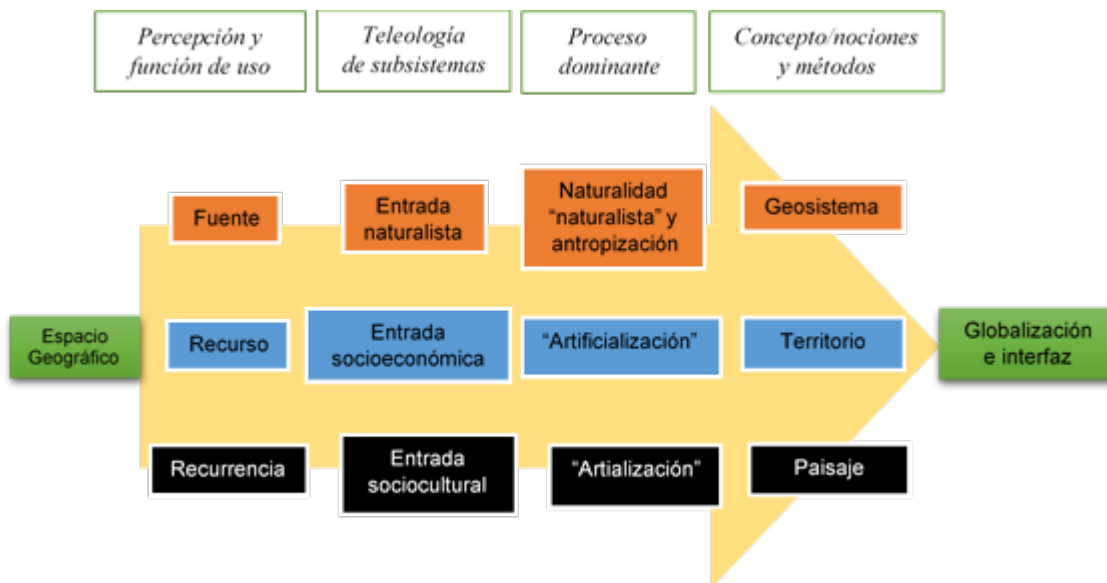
Percepción y función de uso

Teleología de subsistemas

Proceso dominante

Concepto/nociones y métodos

Fuente

Entrada naturalista

Naturalidad "naturalista" y antropización

Geosistema

Espacio Geográfico

Recurso

Entrada socioeconómica

"Artificialización"

Territorio

Globalización e interfaz

Recurrencia

Entrada sociocultural

"Artialización"

Paisaje